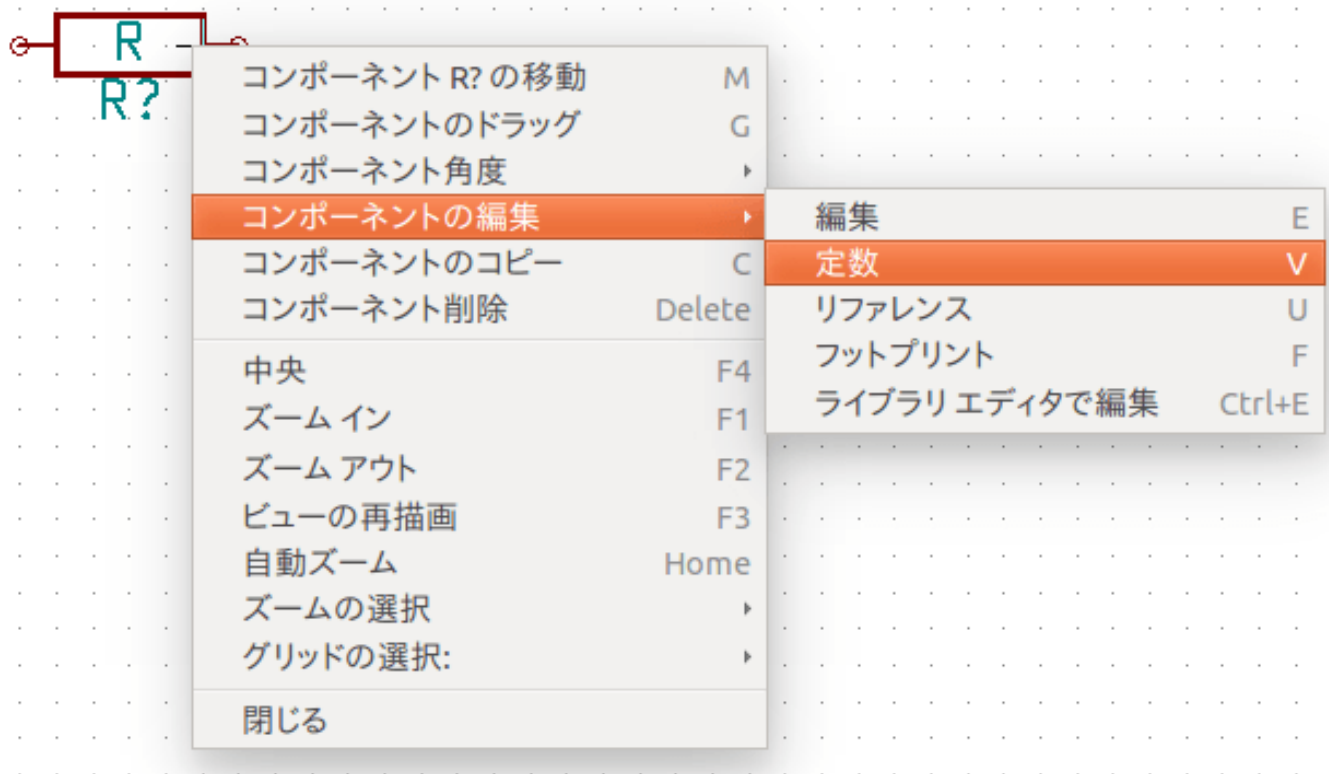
R
R?

コンポーネント R? の移動 M
コンポーネントのドラッグ G
コンポーネント角度
コンポーネントの編集
コンポーネントのコピー C
コンポーネント削除 Delete

中央 F4
ズーム イン F1
ズーム アウト F2
ビューの再描画 F3
自動ズーム Home
ズームの選択
グリッドの選択:

閉じる

編集 E
定数 V
リファレンス U
フットプリント F
ライブラリ エディタで編集 Ctrl+E